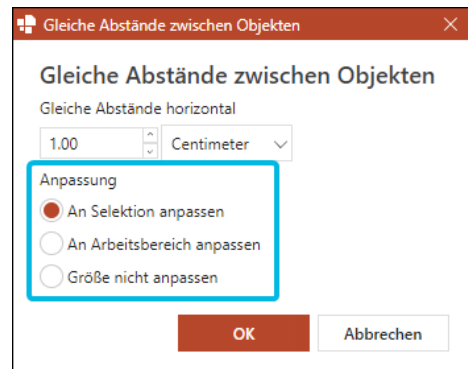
Gleiche Abstände zwischen Objekten

Gleiche Abstände zwischen Objekten

Gleiche Abstände horizontal

1.00

Centimeter

Anpassung

An Selektion anpassen

An Arbeitsbereich anpassen

Größe nicht anpassen

OK

Abbrechen